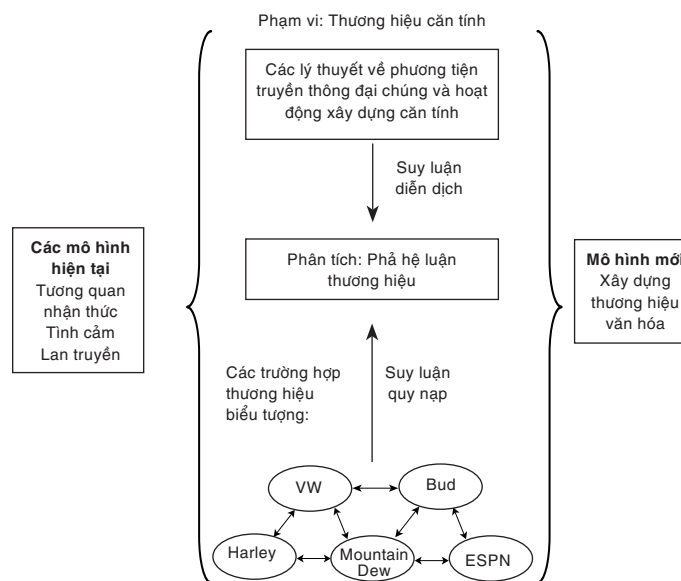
Phạm vi: Thương hiệu căn tính

Các mô hình hiện tại
Tương quan nhận thức
Tình cảm
Lan truyền

Các lý thuyết về phương tiện truyền thông đại chúng và hoạt động xây dựng căn tính

Suy luận diễn dịch

Phân tích: Phả hệ luận thương hiệu

Các trường hợp thương hiệu biểu tượng:

Suy luận quy nạp

VW
Bud
Harley
Mountain Dew
ESPN

Mô hình mới
Xây dựng thương hiệu văn hóa